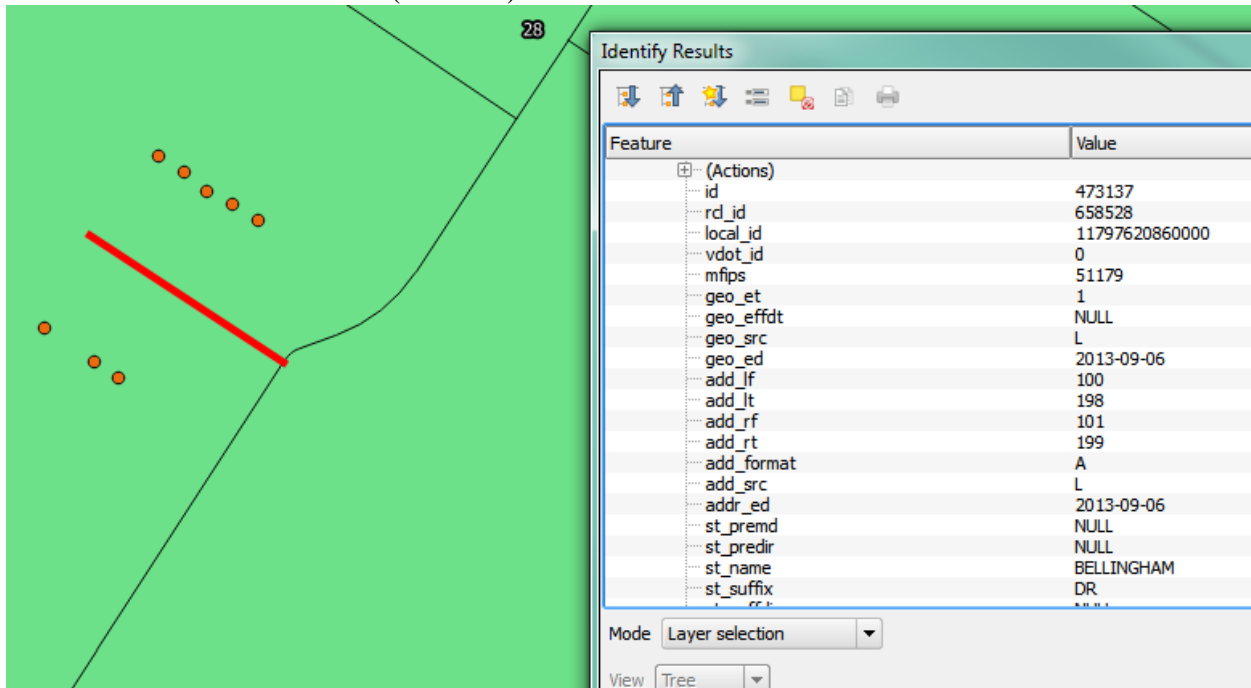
28

Identify Results

| Feature | Value |
|---|---|
| (Actions) | |
| id | 473137 |
| rcl_id | 658528 |
| local_id | 11797620860000 |
| vdot_id | 0 |
| mfips | 51179 |
| geo_et | 1 |
| geo_effdt | NULL |
| geo_src | L |
| geo_ed | 2013-09-06 |
| add_lf | 100 |
| add_lt | 198 |
| add_rf | 101 |
| add_rt | 199 |
| add_format | A |
| add_src | L |
| addr_ed | 2013-09-06 |
| st_premd | NULL |
| st_predir | NULL |
| st_name | BELLINGHAM |
| st_suffix | DR |
| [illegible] | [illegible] |

Mode Layer selection

View Tree